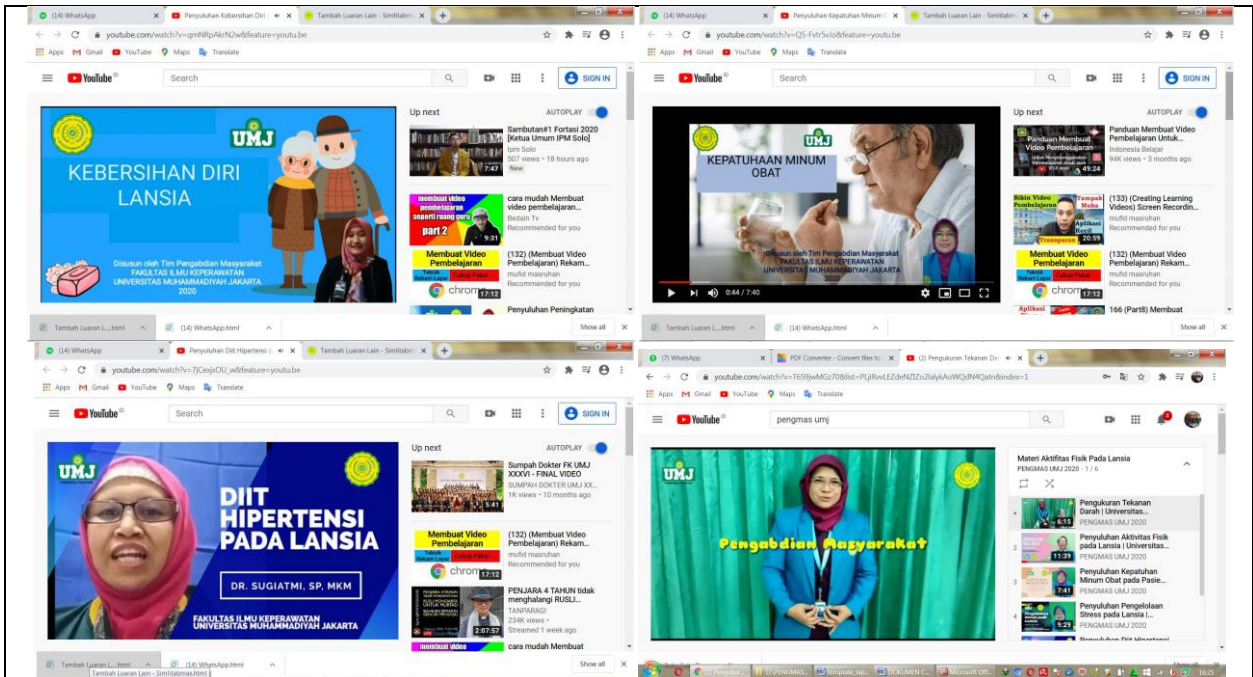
(14) WhatsApp | Penyuluhan Kebersihan Diri | Tambah Luaran Lain - Similitabmas
youtube.com/watch?v=qmNRpAkrN2w&feature=youtu.be
Apps Gmail YouTube Maps Translate
YouTube Search SIGN IN

UMJ
KEBERSIHAN DIRI LANSIA
Disusun oleh Tim Pengabdian Masyarakat FAKULTAS ILMU KEPERAWATAN UNIVERSITAS MUHAMMADIYAH JAKARTA 2020

Up next AUTOPLAY
Sambutan#1 Fortasi 2020 [Ketua Umum IPM Solo] Ipm Solo 507 views • 18 hours ago New 7:47
cara mudah Membuat video pembelajaran... Bedain Tv Recommended for you 9:31
(132) (Membuat Video Pembelajaran) Rekam... mufid masruhan Recommended for you 17:12
Penyuluhan Peningkatan

Tambah Luaran L....html | (14) WhatsApp.html | Show all

(14) WhatsApp | Penyuluhan Kepatuhan Minum | Tambah Luaran Lain - Similitabmas
youtube.com/watch?v=QS-Fvtr5vJo&feature=youtu.be
Apps Gmail YouTube Maps Translate
YouTube Search SIGN IN

UMJ
KEPATUHAAN MINUM OBAT
Disusun oleh Tim Pengabdian Masyarakat FAKULTAS ILMU KEPERAWATAN UNIVERSITAS MUHAMMADIYAH JAKARTA 2020
0:44 / 7:40

Up next AUTOPLAY
Panduan Membuat Video Pembelajaran Untuk... Indonesia Belajar 94K views • 3 months ago 49:24
(133) (Creating Learning Videos) Screen Recordin... mufid masruhan Recommended for you 20:59
(132) (Membuat Video Pembelajaran) Rekam... mufid masruhan Recommended for you 17:12
166 (Part8) Membuat

Tambah Luaran L....html | (14) WhatsApp.html | Show all

(14) WhatsApp | Penyuluhan Diit Hipertensi | Tambah Luaran Lain - Similitabmas
youtube.com/watch?v=7jCnxjsOU_w&feature=youtu.be
Apps Gmail YouTube Maps Translate
YouTube Search SIGN IN

UMJ
DIIT HIPERTENSI PADA LANSIA
DR. SUGIATMI, SP, MKM
FAKULTAS ILMU KEPERAWATAN UNIVERSITAS MUHAMMADIYAH JAKARTA

Up next AUTOPLAY
Sumpah Dokter FK UMJ XXXVI - FINAL VIDEO SUMPAH DOKTER UMJ XX... 1K views • 10 months ago 5:41
(132) (Membuat Video Pembelajaran) Rekam... mufid masruhan Recommended for you 17:12
PENJARA 4 TAHUN tidak menghalangi RUSLI... TANPARAGI 234K views • Streamed 1 week ago 2:07:57
cara mudah Membuat

Tambah Luaran L....html | (14) WhatsApp.html | Show all
Tambah Luaran Lain - Similitabmas.html

(7) WhatsApp | PDF Converter - Convert files to | (2) Pengukuran Tekanan Da
youtube.com/watch?v=T659jwMGz70&list=PLjRvvLEZdeNZlZoZlalykAoWQdN4Qatn&index=1
Apps Gmail YouTube Maps Translate
YouTube pengmas umj

UMJ
Pengabdian Masyarakat

Materi Aktifitas Fisik Pada Lansia
PENGMAS UMJ 2020 - 1 / 6
Pengukuran Tekanan Darah | Universitas... PENGMAS UMJ 2020 6:15
2 Penyuluhan Aktivitas Fisik pada Lansia | Universitas... PENGMAS UMJ 2020 11:39
3 Penyuluhan Kepatuhan Minum Obat pada Pasie... PENGMAS UMJ 2020 7:41
4 Penyuluhan Pengelolaan Stress pada Lansia |... PENGMAS UMJ 2020 9:29
Penyuluhan Diit Hipertensi
16:25